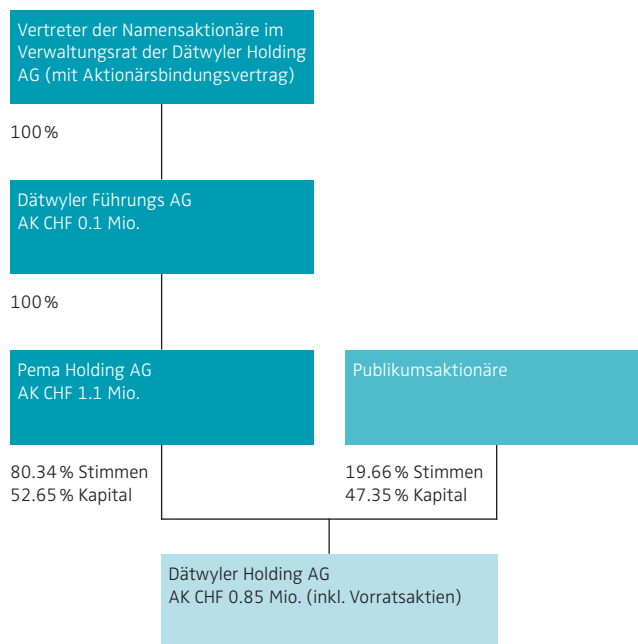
Vertreter der Namensaktionäre im Verwaltungsrat der Dätwyler Holding AG (mit Aktionärsbindungsvertrag)

100 %

Dätwyler Führungs AG
AK CHF 0.1 Mio.

100 %

Pema Holding AG
AK CHF 1.1 Mio.

Publikumsaktionäre

80.34 % Stimmen
52.65 % Kapital

19.66 % Stimmen
47.35 % Kapital

Dätwyler Holding AG
AK CHF 0.85 Mio. (inkl. Vorratsaktien)